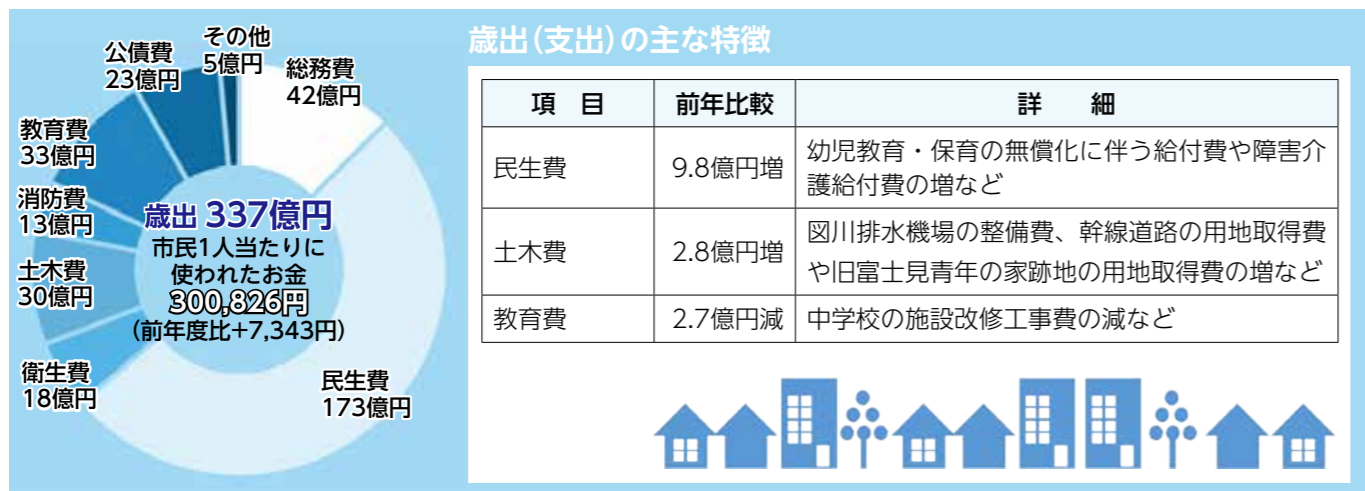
その他
5億円

公債費
23億円

総務費
42億円

教育費
33億円

消防費
13億円

土木費
30億円

衛生費
18億円

民生費
173億円

歳出 337億円
市民1人当たりに使われたお金
300,826円
(前年度比+7,343円)

歳出(支出)の主な特徴

| 項　目 | 前年比較 | 詳　　細 |
|---|---|---|
| 民生費 | 9.8億円増 | 幼児教育・保育の無償化に伴う給付費や障害介護給付費の増など |
| 土木費 | 2.8億円増 | 図川排水機場の整備費、幹線道路の用地取得費や旧富士見青年の家跡地の用地取得費の増など |
| 教育費 | 2.7億円減 | 中学校の施設改修工事費の減など |